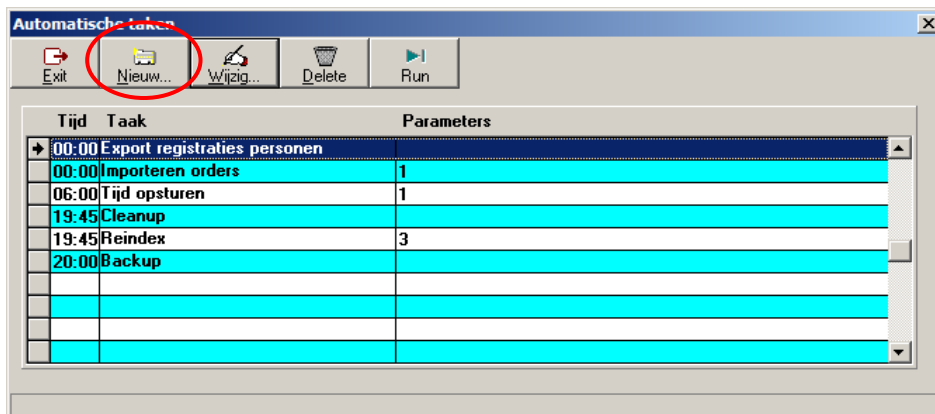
Automatische taken

Exit | Nieuw... | Wijzig... | Delete | Run

| Tijd | Taak | Parameters |
|---|---|---|
| 00:00 | Export registraties personen | |
| 00:00 | Importeren orders | 1 |
| 06:00 | Tijd opsturen | 1 |
| 19:45 | Cleanup | |
| 19:45 | Reindex | 3 |
| 20:00 | Backup | |